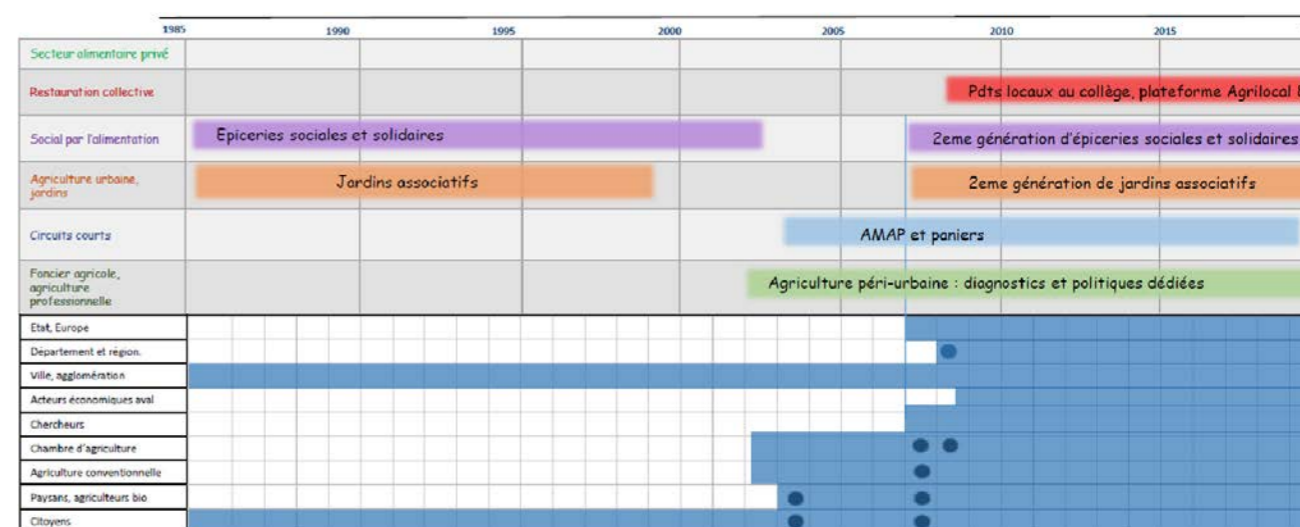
1985 1990 1995 2000 2005 2010 2015

Secteur alimentaire privé

Restauration collective

Pdts locaux au collège, plateforme Agrilocal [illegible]

Social par l'alimentation

Epiceries sociales et solidaires

2eme génération d'épiceries sociales et solidaires

Agriculture urbaine, jardins

Jardins associatifs

2eme génération de jardins associatifs

Circuits courts

AMAP et paniers

Foncier agricole, agriculture professionnelle

Agriculture péri-urbaine : diagnostics et politiques dédiées

Etat, Europe
Département et région.
Ville, agglomération
Acteurs économiques aval
Chercheurs
Chambre d'agriculture
Agriculture conventionnelle
Paysans, agriculteurs bio
Citoyens